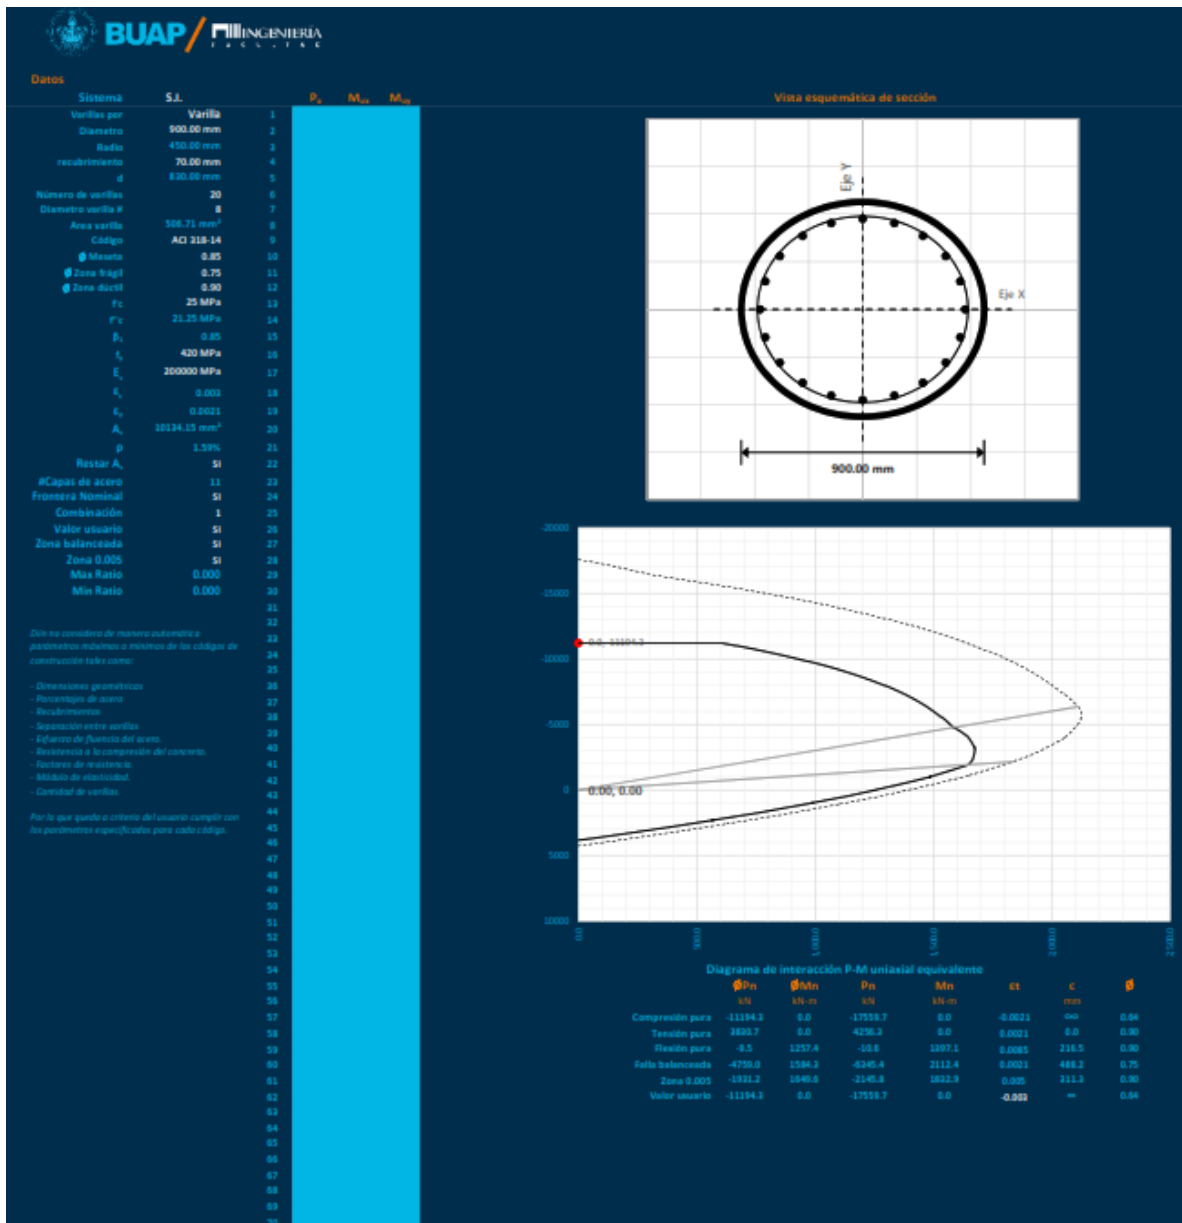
BUAP / INGENIERÍA

Datos

| | | | $P_u$ | $M_{ux}$ | $M_{uy}$ |
|---|---|---|---|---|---|
| Sistema | S.I. | | | | |
| Varillas por | Varilla | 1 | | | |
| Diametro | 900.00 mm | 2 | | | |
| Radio | 450.00 mm | 3 | | | |
| recubrimiento | 70.00 mm | 4 | | | |
| d | 830.00 mm | 5 | | | |
| Número de varillas | 20 | 6 | | | |
| Diametro varilla # | 8 | 7 | | | |
| Area varilla | 506.71 mm² | 8 | | | |
| Código | ACI 318-14 | 9 | | | |
| ø Meseta | 0.85 | 10 | | | |
| ø Zona frágil | 0.75 | 11 | | | |
| ø Zona dúctil | 0.90 | 12 | | | |
| f'c | 25 MPa | 13 | | | |
| f''c | 21.25 MPa | 14 | | | |
| $\beta_1$ | 0.85 | 15 | | | |
| $f_y$ | 420 MPa | 16 | | | |
| $E_s$ | 200000 MPa | 17 | | | |
| $\varepsilon_c$ | 0.003 | 18 | | | |
| $\varepsilon_y$ | 0.0021 | 19 | | | |
| $A_s$ | 10134.15 mm² | 20 | | | |
| ρ | 1.59% | 21 | | | |
| Restar $A_s$ | SI | 22 | | | |
| #Capas de acero | 11 | 23 | | | |
| Frontera Nominal | SI | 24 | | | |
| Combinación | 1 | 25 | | | |
| Valor usuario | SI | 26 | | | |
| Zona balanceada | SI | 27 | | | |
| Zona 0.005 | SI | 28 | | | |
| Max Ratio | 0.000 | 29 | | | |
| Min Ratio | 0.000 | 30 | | | |

31 32 33 34 35 36 37 38 39 40 41 42 43 44 45 46 47 48 49 50 51 52 53 54 55 56 57 58 59 60 61 62 63 64 65 66 67 68 69

Diln no considera de manera automática parámetros máximos o mínimos de los códigos de construcción tales como:

- Dimensiones geométricas
- Porcentajes de acero
- Recubrimientos
- Separación entre varillas
- Esfuerzo de fluencia del acero.
- Resistencia a la compresión del concreto.
- Factores de resistencia.
- Módulo de elasticidad.
- Cantidad de varillas.

Por lo que queda a criterio del usuario cumplir con los parámetros especificados para cada código.

Vista esquemática de sección

Eje Y
Eje X
900.00 mm

-20000 -15000 -10000 -5000 0 5000 10000
0.0 5000 10000 15000 20000 25000
0.0, -11194.3
0.00, 0.00

Diagrama de interacción P-M uniaxial equivalente

| | øPn | øMn | Pn | Mn | εt | c | ø |
|---|---|---|---|---|---|---|---|
| | kN | kN-m | kN | kN-m | | mm | |
| Compresión pura | -11194.3 | 0.0 | -17559.7 | 0.0 | -0.0021 | ∞ | 0.64 |
| Tensión pura | 3830.7 | 0.0 | 4256.3 | 0.0 | 0.0021 | 0.0 | 0.90 |
| Flexión pura | -9.5 | 1257.4 | -10.6 | 1397.1 | 0.0085 | 216.5 | 0.90 |
| Falla balanceada | -4759.0 | 1584.2 | -6345.4 | 2112.4 | 0.0021 | 488.2 | 0.75 |
| Zona 0.005 | -1931.2 | 1640.6 | -2145.8 | 1822.9 | 0.005 | 311.3 | 0.90 |
| Valor usuario | -11194.3 | 0.0 | -17559.7 | 0.0 | -0.003 | ∞ | 0.64 |